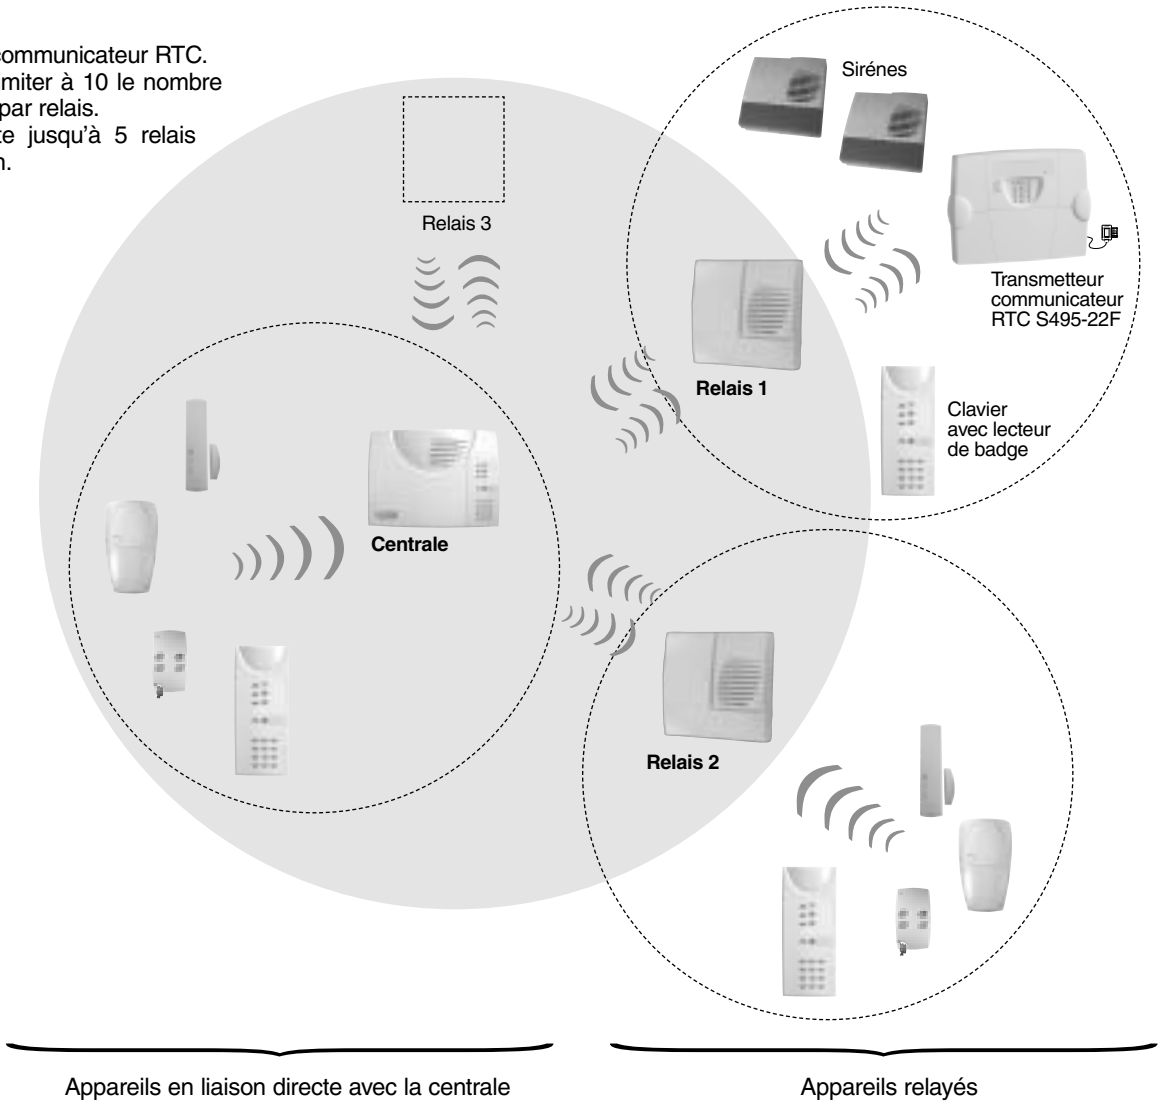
communicateur RTC.
imiter à 10 le nombre
par relais.
te jusqu'à 5 relais
n.

Sirénes

Relais 3

Transmetteur communicateur RTC S495-22F

Relais 1

Clavier avec lecteur de badge

Centrale

Relais 2

Appareils en liaison directe avec la centrale

Appareils relayés